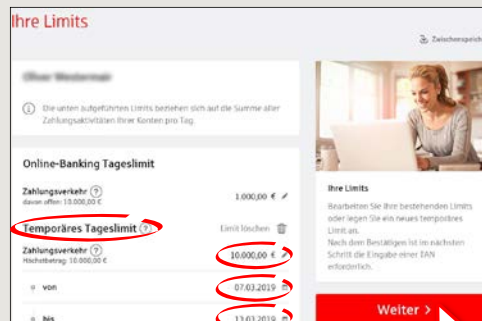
Ihre Limits

Zwischenspeich

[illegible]

Die unten aufgeführten Limits beziehen sich auf die Summe aller Zahlungsaktivitäten Ihrer Konten pro Tag.

Online-Banking Tageslimit

Zahlungsverkehr ?
davon offen: 10.000,00 €

1.000,00 €

Temporäres Tageslimit ?

Limit löschen

Zahlungsverkehr ?
Höchstbetrag: 10.000,00 €

10.000,00 €

von

07.03.2019

bis

12.03.2019

Ihre Limits

Bearbeiten Sie Ihre bestehenden Limits oder legen Sie ein neues temporäres Limit an.
Nach dem Bestätigen ist im nächsten Schritt die Eingabe einer TAN erforderlich.

Weiter ›